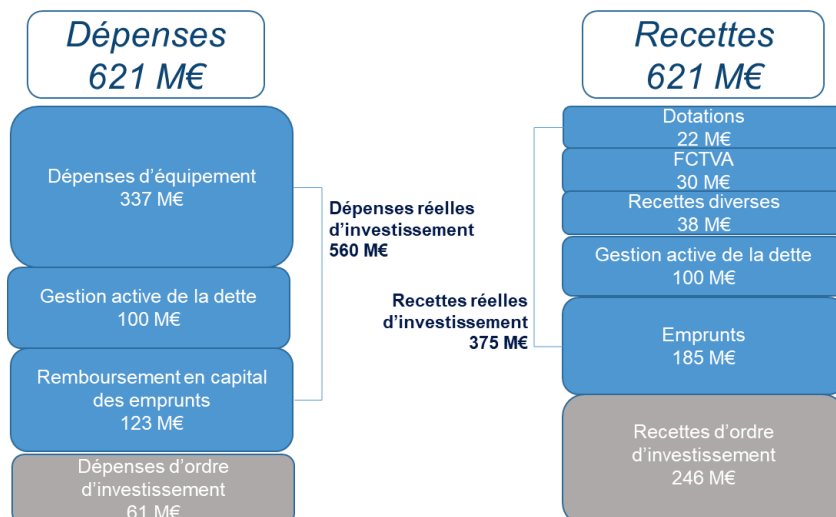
Dépenses
621 M€

Dépenses d'équipement
337 M€

Gestion active de la dette
100 M€

Remboursement en capital des emprunts
123 M€

Dépenses d'ordre d'investissement
61 M€

Dépenses réelles d'investissement
560 M€

Recettes
621 M€

Dotations
22 M€

FCTVA
30 M€

Recettes diverses
38 M€

Gestion active de la dette
100 M€

Emprunts
185 M€

Recettes d'ordre d'investissement
246 M€

Recettes réelles d'investissement
375 M€